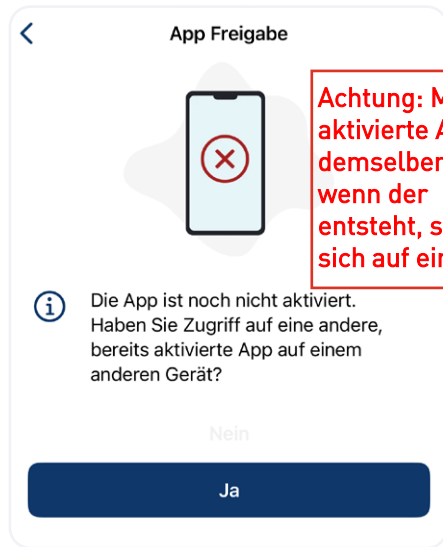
App Freigabe

Achtung: M
aktivierte A
demselben
wenn der
entsteht, s
sich auf ein

Die App ist noch nicht aktiviert. Haben Sie Zugriff auf eine andere, bereits aktivierte App auf einem anderen Gerät?

Nein

Ja